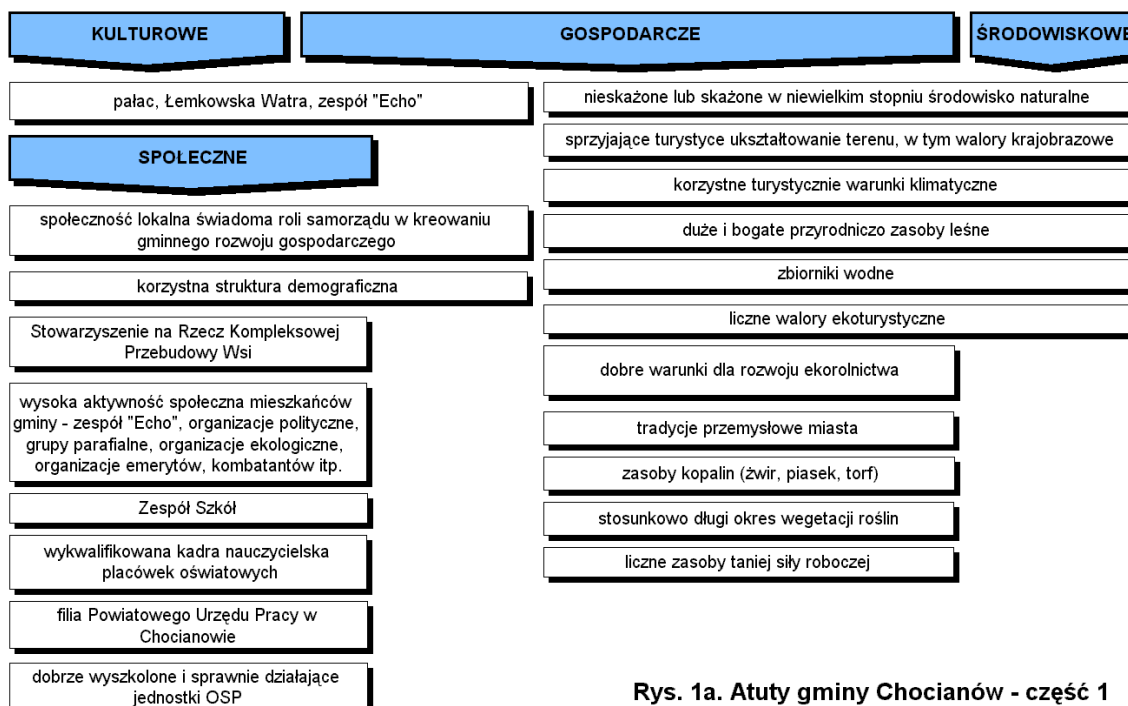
KULTUROWE

GOSPODARCZE

ŚRODOWISKOWE

pałac, Łemkowska Watra, zespół "Echo"

SPOŁECZNE

społeczność lokalna świadoma roli samorządu w kreowaniu gminnego rozwoju gospodarczego

korzystna struktura demograficzna

Stowarzyszenie na Rzecz Kompleksowej Przebudowy Wsi

wysoka aktywność społeczna mieszkańców gminy - zespół "Echo", organizacje polityczne, grupy parafialne, organizacje ekologiczne, organizacje emerytów, kombatantów itp.

Zespół Szkół

wykwalifikowana kadra nauczycielska placówek oświatowych

filia Powiatowego Urzędu Pracy w Chocianowie

dobrze wyszkolone i sprawnie działające jednostki OSP

nieskażone lub skażone w niewielkim stopniu środowisko naturalne

sprzyjające turystyce ukształtowanie terenu, w tym walory krajobrazowe

korzystne turystycznie warunki klimatyczne

duże i bogate przyrodniczo zasoby leśne

zbiorniki wodne

liczne walory ekoturystyczne

dobre warunki dla rozwoju ekorolnictwa

tradycje przemysłowe miasta

zasoby kopalin (żwir, piasek, torf)

stosunkowo długi okres wegetacji roślin

liczne zasoby taniej siły roboczej

Rys. 1a. Atuty gminy Chocianów - część 1